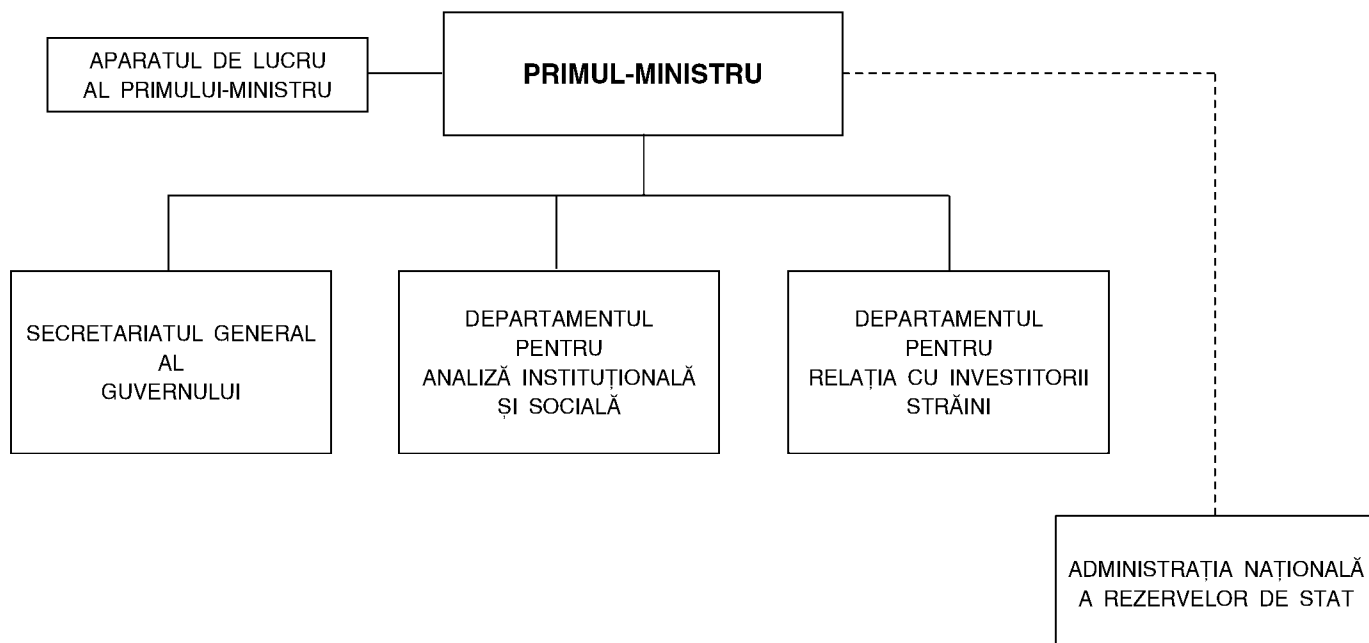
APARATUL DE LUCRU AL PRIMULUI-MINISTRU

PRIMUL-MINISTRU

SECRETARIATUL GENERAL AL GUVERNULUI

DEPARTAMENTUL PENTRU ANALIZĂ INSTITUȚIONALĂ ȘI SOCIALĂ

DEPARTAMENTUL PENTRU RELAȚIA CU INVESTITORII STRĂINI

ADMINISTRAȚIA NAȚIONALĂ A REZERVELOR DE STAT